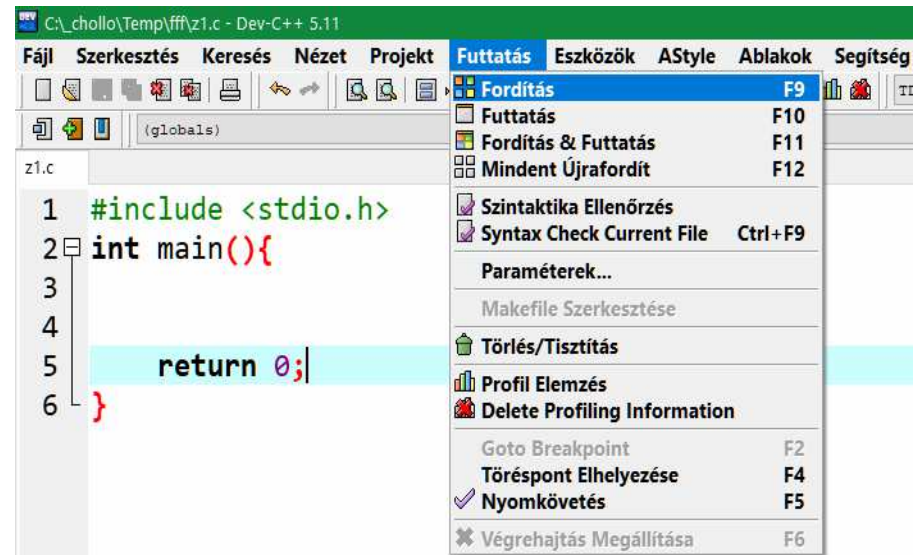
C:\_chollo\Temp\fff\z1.c - Dev-C++ 5.11

Fájl Szerkesztés Keresés Nézet Projekt Futtatás Eszközök AStyle Ablakok Segítség

(globals)

z1.c

1 #include <stdio.h>
2 int main(){
3
4
5 return 0;
6 }

Fordítás F9
Futtatás F10
Fordítás & Futtatás F11
Mindent Újrafordít F12
Szintaktika Ellenőrzés
Syntax Check Current File Ctrl+F9
Paraméterek...
Makefile Szerkesztése
Törlés/Tisztítás
Profil Elemzés
Delete Profiling Information
Goto Breakpoint F2
Töréspont Elhelyezése F4
Nyomkövetés F5
Végrehajtás Megállítása F6